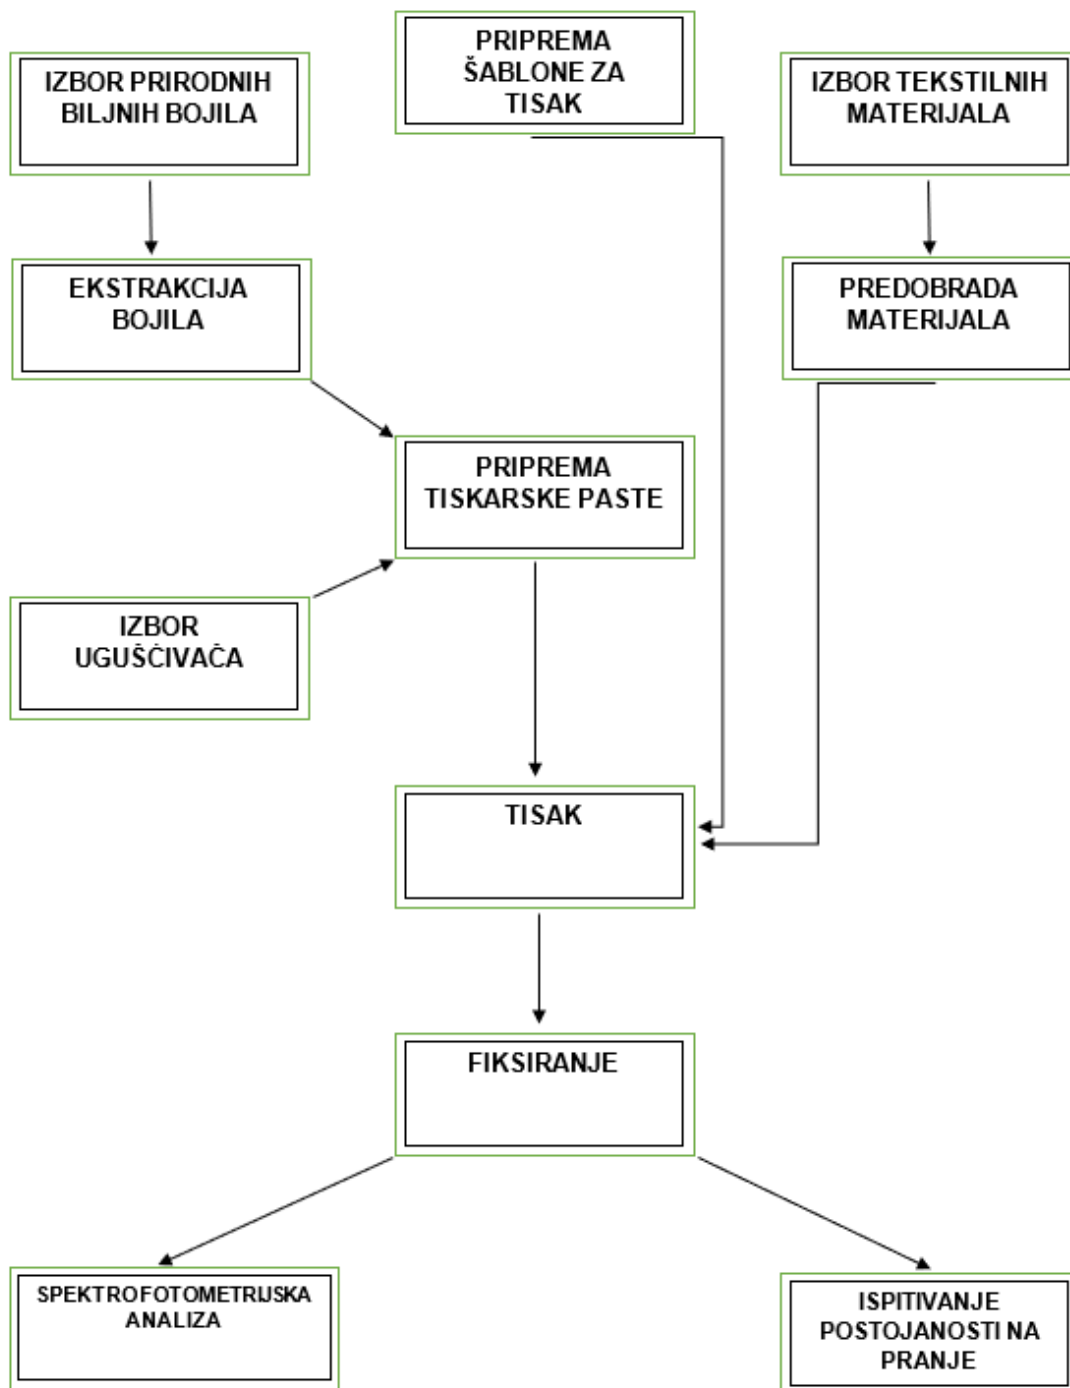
PRIPREMA ŠABLONE ZA TISAK

IZBOR PRIRODNIH BILJNIH BOJILA

IZBOR TEKSTILNIH MATERIJALA

EKSTRAKCIJA BOJILA

PREDOBRADA MATERIJALA

PRIPREMA TISKARSKE PASTE

IZBOR UGUŠĆIVAČA

TISAK

FIKSIRANJE

SPEKTROFOTOMETRIJSKA ANALIZA

ISPITIVANJE POSTOJANOSTI NA PRANJE